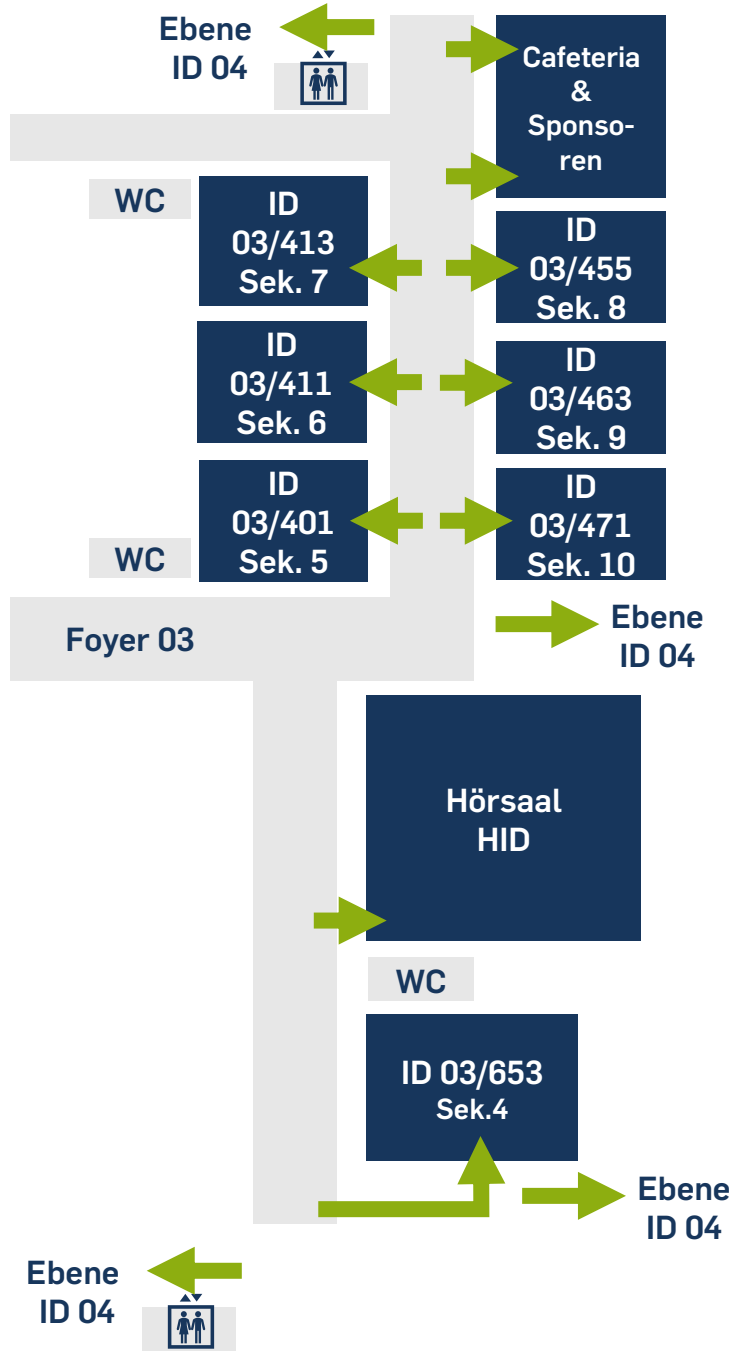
Ebene
ID 04

Cafeteria
&
Sponsoren

WC

ID
03/413
Sek. 7

ID
03/455
Sek. 8

ID
03/411
Sek. 6

ID
03/463
Sek. 9

ID
03/401
Sek. 5

WC

ID
03/471
Sek. 10

Foyer 03

Ebene
ID 04

Hörsaal
HID

WC

ID 03/653
Sek.4

Ebene
ID 04

Ebene
ID 04